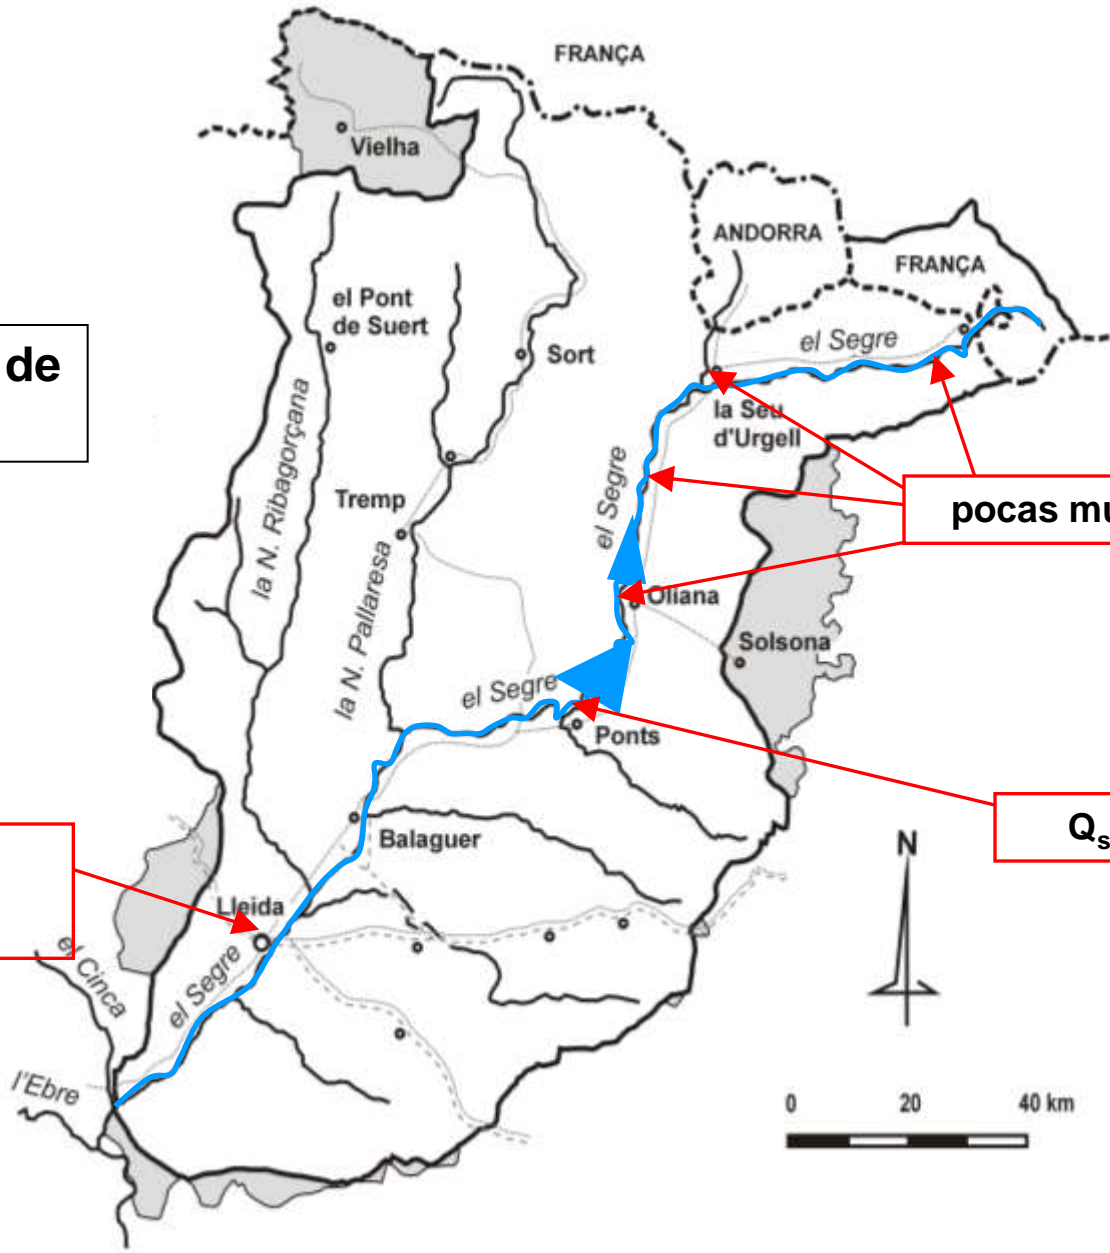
FRANÇA

Vielha

ANDORRA

FRANÇA

de

el Pont de Suert

Sort

el Segre

la Seu d'Urgell

la N. Ribagorçana

Tremp

el Segre

pocas mu

la N. Pallaresa

Oliana

Solsona

el Segre

Ponts

$Q_s$

Balaguer

N

Lleida

el Cinca

el Segre

l'Ebre

0 20 40 km